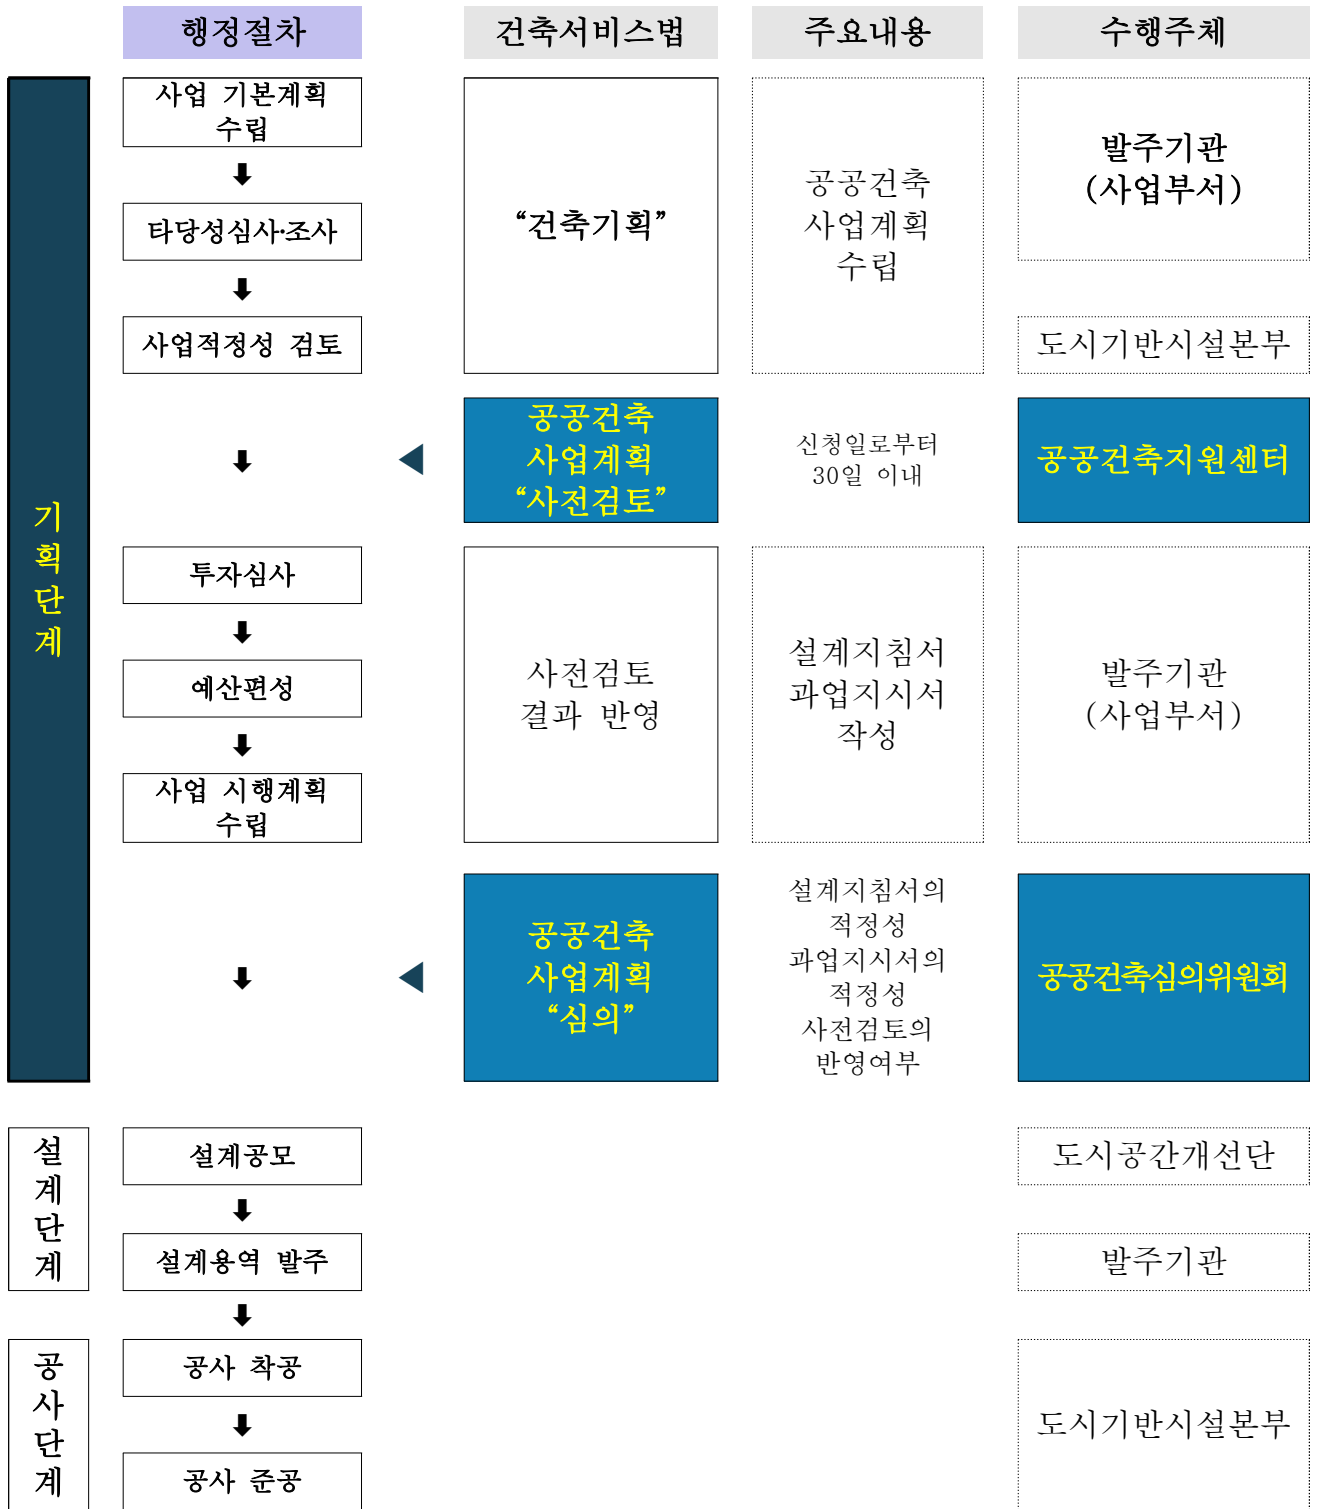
행정절차

건축서비스법

주요내용

수행주체

기획단계

사업 기본계획 수립

타당성심사·조사

사업적정성 검토

“건축기획”

공공건축 사업계획 수립

발주기관 (사업부서)

도시기반시설본부

공공건축 사업계획 “사전검토”

신청일로부터 30일 이내

공공건축지원센터

투자심사

예산편성

사업 시행계획 수립

사전검토 결과 반영

설계지침서 과업지시서 작성

발주기관 (사업부서)

공공건축 사업계획 “심의”

설계지침서의 적정성
과업지시서의 적정성
사전검토의 반영여부

공공건축심의위원회

설계단계

설계공모

도시공간개선단

설계용역 발주

발주기관

공사단계

공사 착공

공사 준공

도시기반시설본부